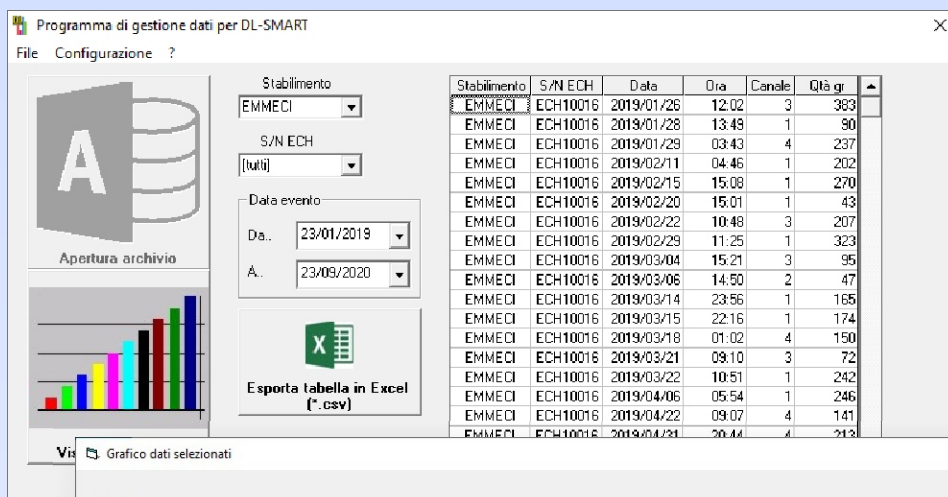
Programma di gestione dati per DL-SMART

File Configurazione ?

Apertura archivio

Stabilimento
EMMECI

S/N ECH
[tutti]

Data evento
Da.. 23/01/2019
A.. 23/09/2020

X

Esporta tabella in Excel (*.csv)

| Stabilimento | S/N ECH | Data | Ora | Canale | Qtà gr |
|---|---|---|---|---|---|
| EMMECI | ECH10016 | 2019/01/26 | 12:02 | 3 | 383 |
| EMMECI | ECH10016 | 2019/01/28 | 13:49 | 1 | 90 |
| EMMECI | ECH10016 | 2019/01/29 | 03:43 | 4 | 237 |
| EMMECI | ECH10016 | 2019/02/11 | 04:46 | 1 | 202 |
| EMMECI | ECH10016 | 2019/02/15 | 15:08 | 1 | 270 |
| EMMECI | ECH10016 | 2019/02/20 | 15:01 | 1 | 43 |
| EMMECI | ECH10016 | 2019/02/22 | 10:48 | 3 | 207 |
| EMMECI | ECH10016 | 2019/02/29 | 11:25 | 1 | 323 |
| EMMECI | ECH10016 | 2019/03/04 | 15:21 | 3 | 95 |
| EMMECI | ECH10016 | 2019/03/06 | 14:50 | 2 | 47 |
| EMMECI | ECH10016 | 2019/03/14 | 23:56 | 1 | 165 |
| EMMECI | ECH10016 | 2019/03/15 | 22:16 | 1 | 174 |
| EMMECI | ECH10016 | 2019/03/18 | 01:02 | 4 | 150 |
| EMMECI | ECH10016 | 2019/03/21 | 09:10 | 3 | 72 |
| EMMECI | ECH10016 | 2019/03/22 | 10:51 | 1 | 242 |
| EMMECI | ECH10016 | 2019/04/06 | 05:54 | 1 | 246 |
| EMMECI | ECH10016 | 2019/04/22 | 09:07 | 4 | 141 |
| EMMECI | ECH10016 | 2019/04/31 | 20:44 | 4 | 213 |

Vis

Grafico dati selezionati